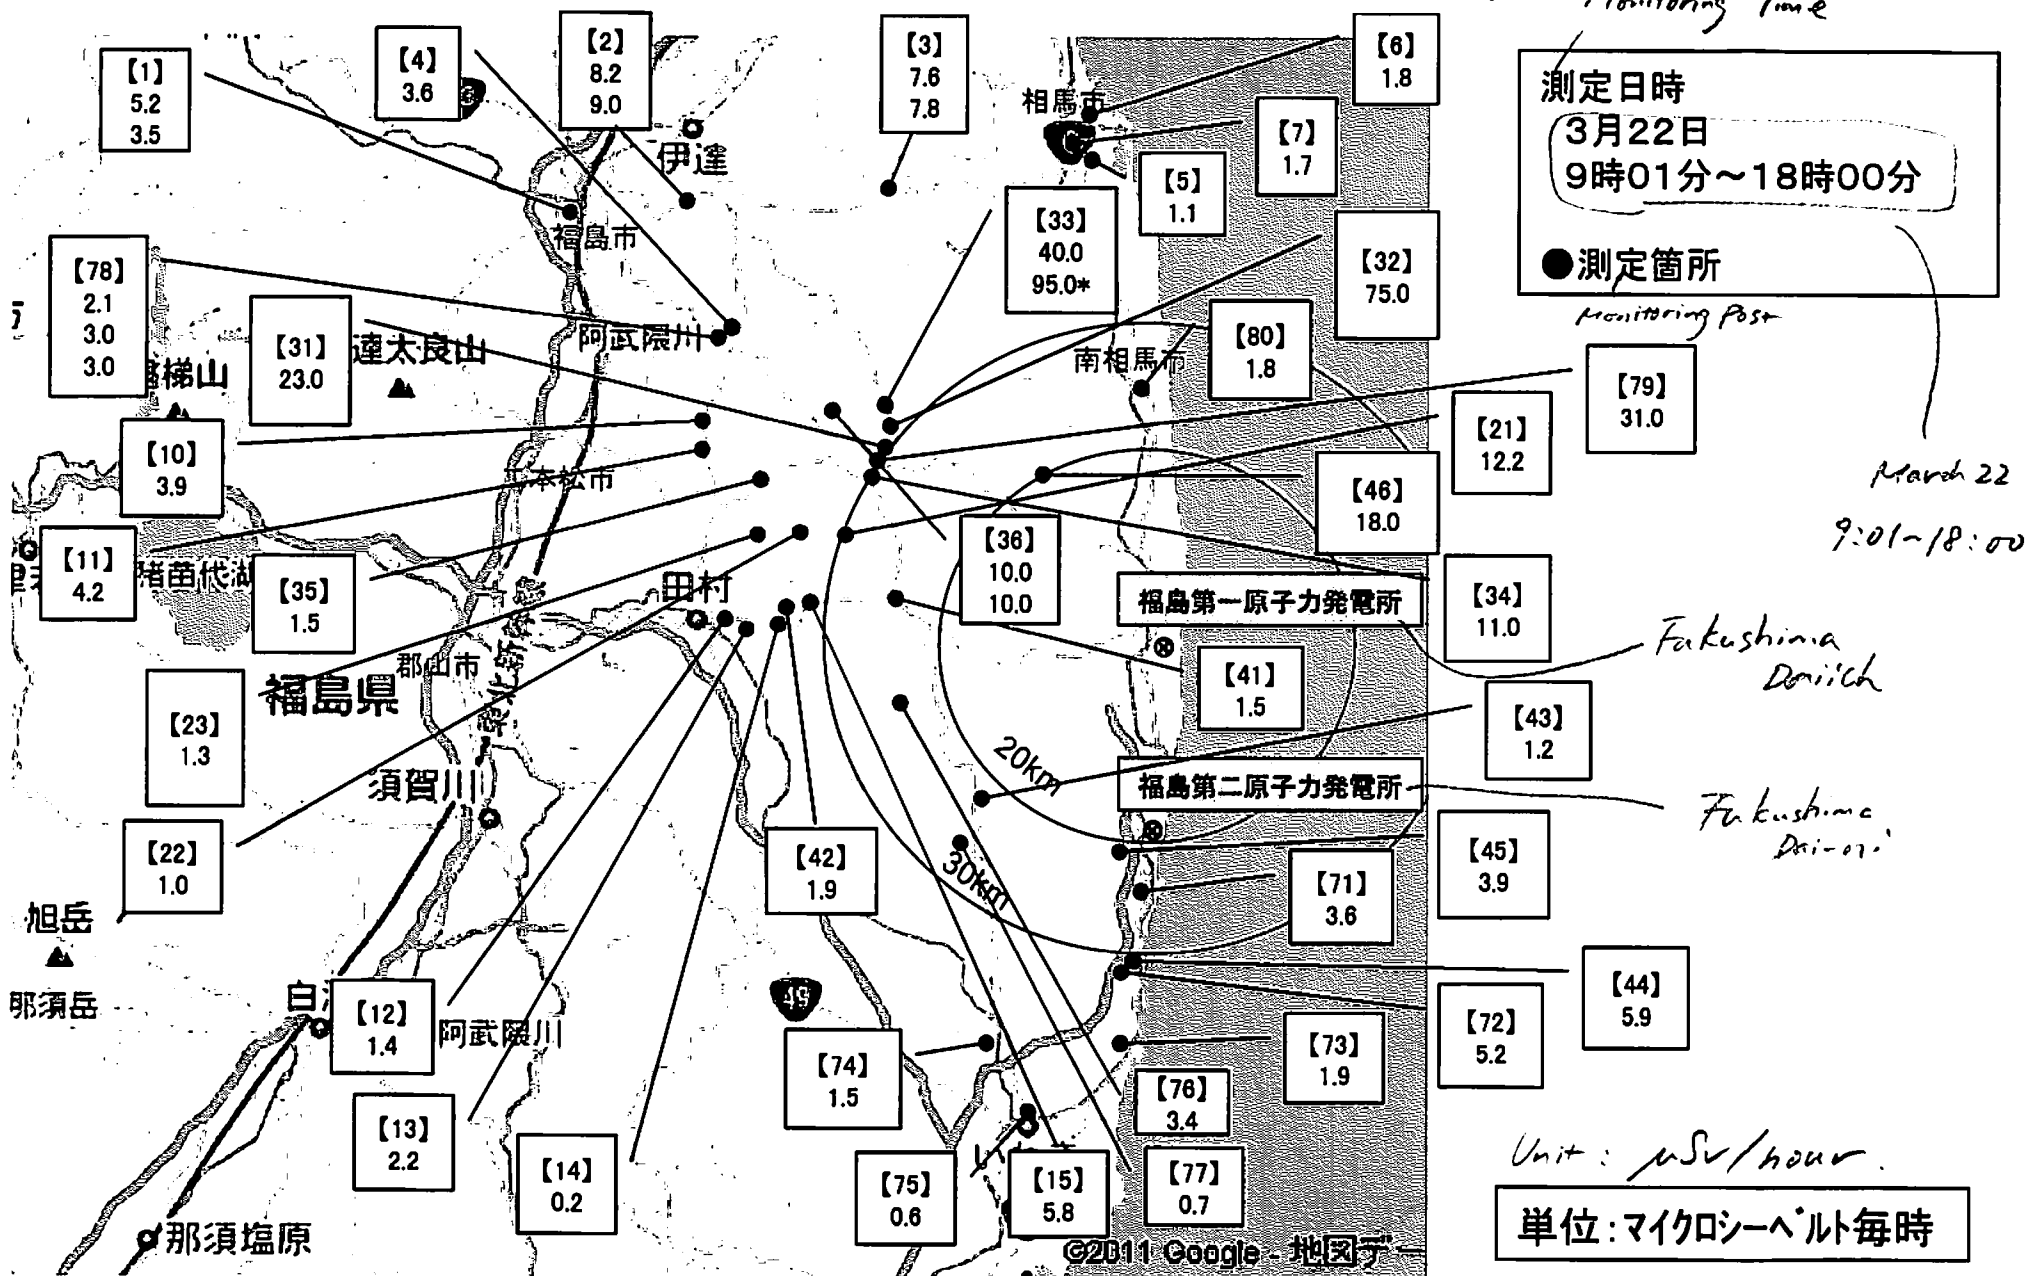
Monitoring Time

測定日時
3月22日
9時01分～18時00分

●測定箇所
Monitoring Post

March 22
9:01~18:00

【1】 5.2 3.5
【4】 3.6
【2】 8.2 9.0
【3】 7.6 7.8
【6】 1.8
【7】 1.7
【5】 1.1
【33】 40.0 95.0*
【32】 75.0
【80】 1.8
【79】 31.0
【78】 2.1 3.0 3.0
【31】 23.0
【10】 3.9
【11】 4.2
【35】 1.5
【21】 12.2
【46】 18.0
【36】 10.0 10.0
【34】 11.0
【41】 1.5
【43】 1.2
【23】 1.3
【22】 1.0
【42】 1.9
【45】 3.9
【71】 3.6
【44】 5.9
【72】 5.2
【73】 1.9
【12】 1.4
【13】 2.2
【14】 0.2
【74】 1.5
【76】 3.4
【75】 0.6
【15】 5.8
【77】 0.7

相馬市
伊達
福島市
阿武隈川
安達太良山
南相馬市
磐梯山
二本松市
猪苗代湖
田村
郡山市
福島県
須賀川
旭岳
那須岳
白河
阿武隈川
那須塩原
49
20km
30km

福島第一原子力発電所
Fukushima Daiichi
福島第二原子力発電所
Fukushima Daini

Unit: µSv/hour.
単位:マイクロシーベルト毎時

©2011 Google - 地図デー